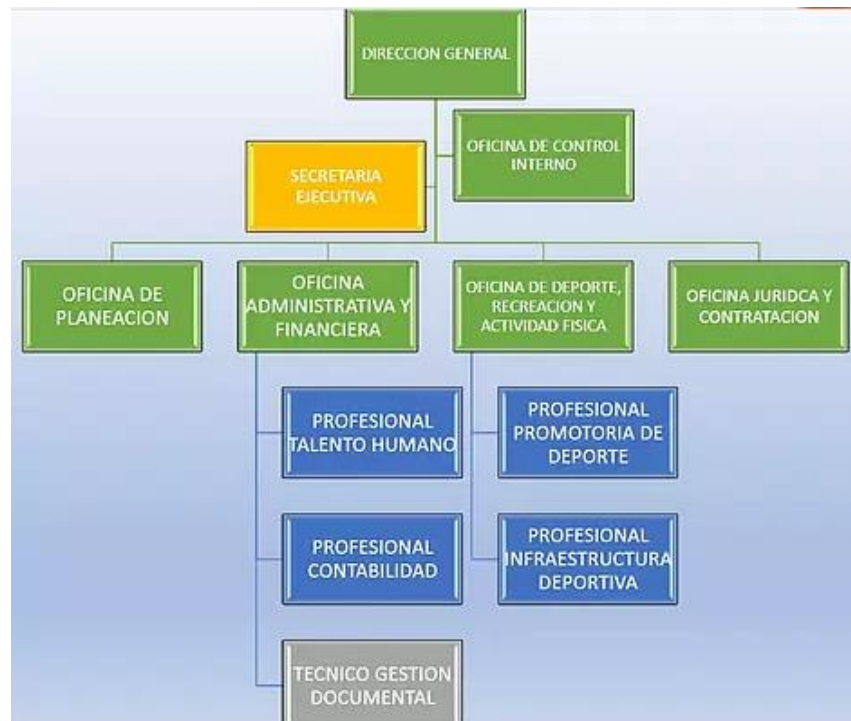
DIRECCION GENERAL

OFICINA DE CONTROL INTERNO

SECRETARIA EJECUTIVA

OFICINA DE PLANEACION

OFICINA ADMINISTRATIVA Y FINANCIERA

OFICINA DE DEPORTE, RECREACION Y ACTIVIDAD FISICA

OFICINA JURIDCA Y CONTRATACION

PROFESIONAL TALENTO HUMANO

PROFESIONAL PROMOTORIA DE DEPORTE

PROFESIONAL CONTABILIDAD

PROFESIONAL INFRAESTRUCTURA DEPORTIVA

TECNICO GESTION DOCUMENTAL